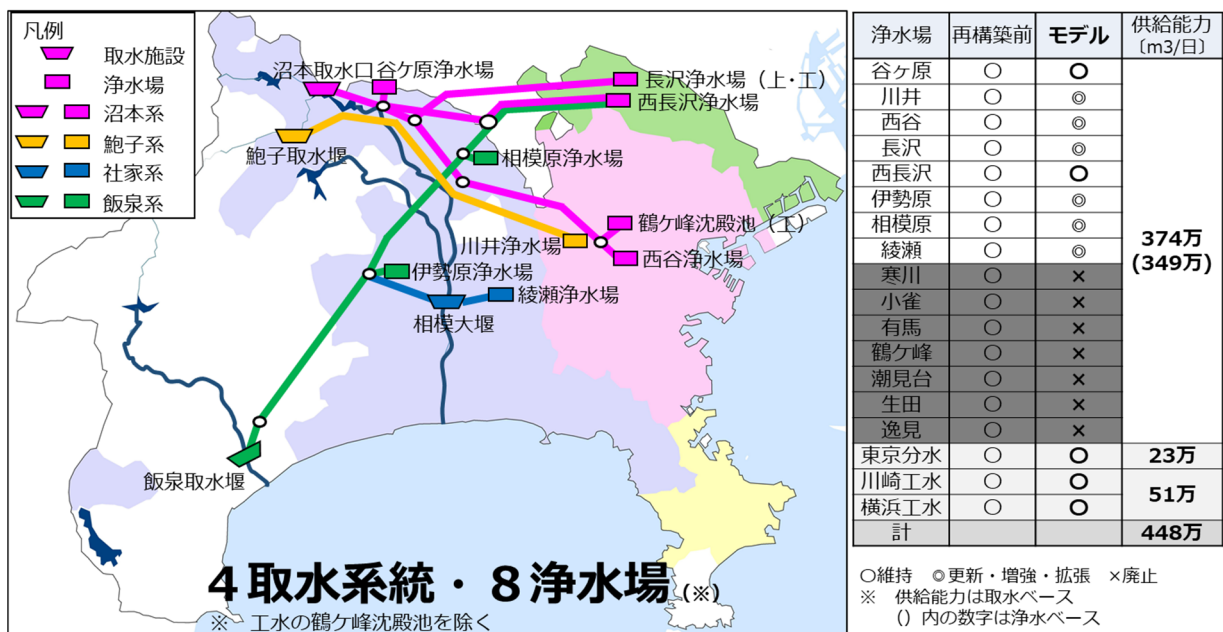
凡例
取水施設
浄水場
沼本系
鮑子系
社家系
飯泉系

沼本取水口
谷ケ原浄水場
長沢浄水場（上・工）
西長沢浄水場
鮑子取水堰
相模原浄水場
鶴ケ峰沈殿池（工）
川井浄水場
西谷浄水場
伊勢原浄水場
綾瀬浄水場
相模大堰
飯泉取水堰

４取水系統・８浄水場（※）
※　工水の鶴ケ峰沈殿池を除く

| 浄水場 | 再構築前 | モデル | 供給能力〔m3/日〕 |
|---|---|---|---|
| 谷ヶ原 | ○ | ○ | 374万（349万） |
| 川井 | ○ | ◎ | |
| 西谷 | ○ | ◎ | |
| 長沢 | ○ | ◎ | |
| 西長沢 | ○ | ○ | |
| 伊勢原 | ○ | ◎ | |
| 相模原 | ○ | ◎ | |
| 綾瀬 | ○ | ◎ | |
| 寒川 | ○ | × | |
| 小雀 | ○ | × | |
| 有馬 | ○ | × | |
| 鶴ケ峰 | ○ | × | |
| 潮見台 | ○ | × | |
| 生田 | ○ | × | |
| 逸見 | ○ | × | |
| 東京分水 | ○ | ○ | 23万 |
| 川崎工水 | ○ | ○ | 51万 |
| 横浜工水 | ○ | ○ | |
| 計 | | | 448万 |

○維持　◎更新・増強・拡張　×廃止
※　供給能力は取水ベース
（）内の数字は浄水ベース